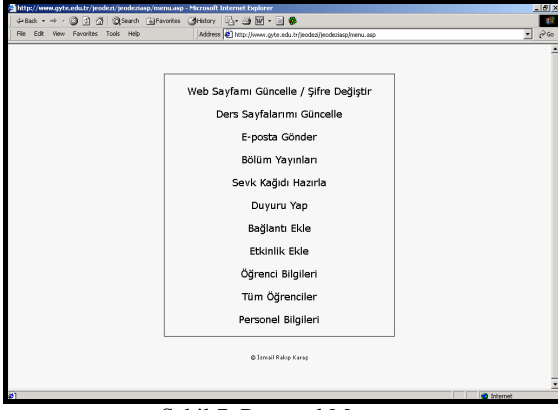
http://www.gyte.edu.tr/jeodezi/jeodeziasp/menu.asp - Microsoft Internet Explorer

Back Search Favorites History

File Edit View Favorites Tools Help

Address http://www.gyte.edu.tr/jeodezi/jeodeziasp/menu.asp Go

Web Sayfamı Güncelle / Şifre Değiştir

Ders Sayfalarımı Güncelle

E-posta Gönder

Bölüm Yayınları

Sevk Kağıdı Hazırla

Duyuru Yap

Bağlantı Ekle

Etkinlik Ekle

Öğrenci Bilgileri

Tüm Öğrenciler

Personel Bilgileri

© İsmail Rakıp Karaş

Internet

Şekil 7. Personel Menu